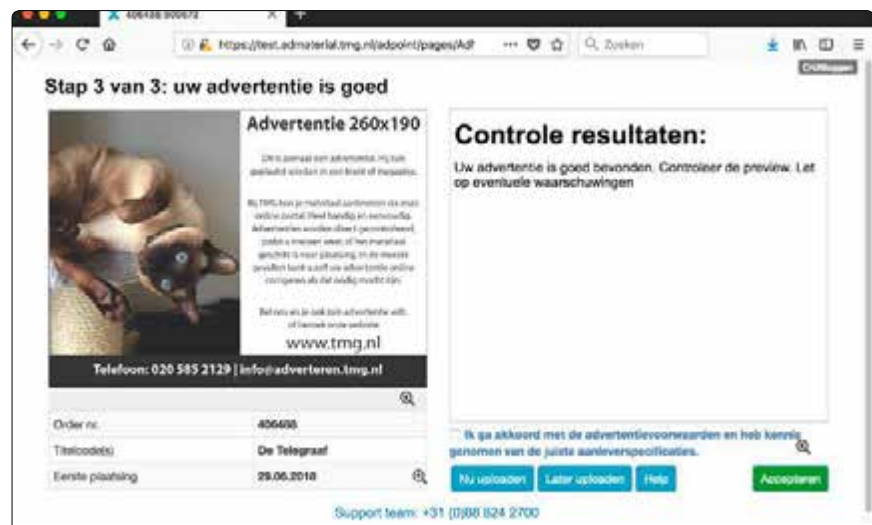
406488 900673

https://test.admaterial.tmg.nl/adpoint/pages/Ad

Zoeken

Stap 3 van 3: uw advertentie is goed

Advertentie 260x190

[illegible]

www.tmg.nl

Telefoon: 020 585 2129 | info@adverteren.tmg.nl

| Order nr. | 406488 |
|---|---|
| Titelcode(s) | De Telegraaf |
| Eerste plaatsing | 29.06.2018 |

Controle resultaten:

Uw advertentie is goed bevonden. Controleer de preview. Let op eventuele waarschuwingen

Ik ga akkoord met de advertentievoorwaarden en heb kennis genomen van de juiste aanleverspecificaties.

Nu uploaden

Later uploaden

Help

Accepteren

Support team: +31 (0)88 824 2700